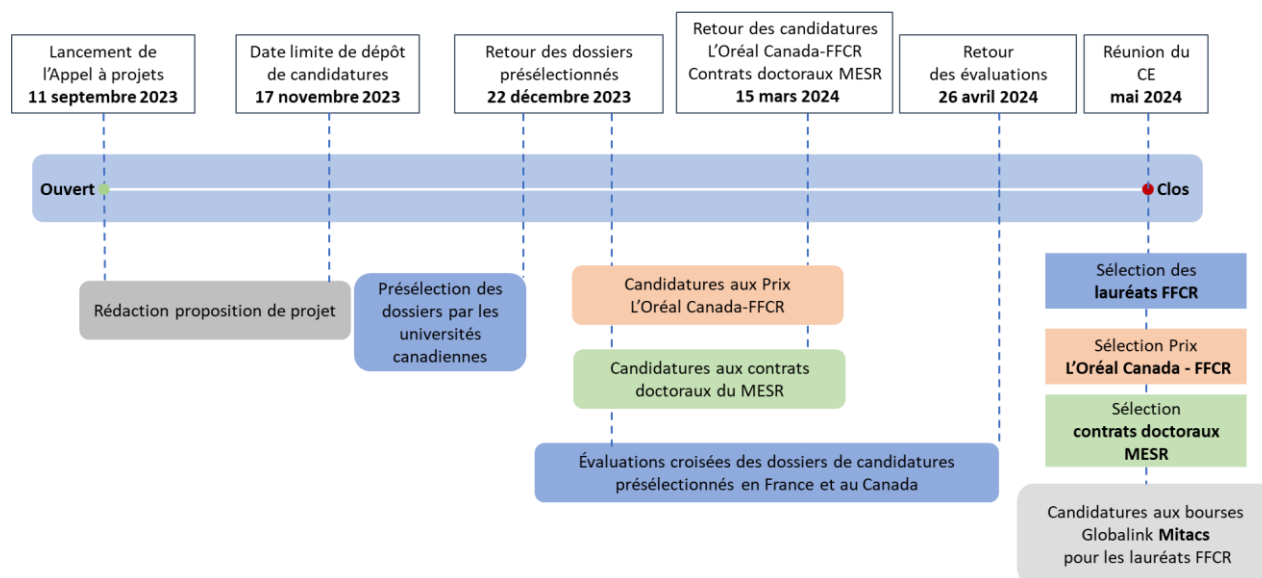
Lancement de l'Appel à projets
**11 septembre 2023**

Date limite de dépôt de candidatures
**17 novembre 2023**

Retour des dossiers présélectionnés
**22 décembre 2023**

Retour des candidatures L'Oréal Canada-FFCR Contrats doctoraux MESR
**15 mars 2024**

Retour des évaluations
**26 avril 2024**

Réunion du CE
**mai 2024**

**Ouvert**

**Clos**

Rédaction proposition de projet

Présélection des dossiers par les universités canadiennes

Candidatures aux Prix L'Oréal Canada-FFCR

Candidatures aux contrats doctoraux du MESR

Évaluations croisées des dossiers de candidatures présélectionnés en France et au Canada

Sélection des **lauréats FFCR**

Sélection Prix **L'Oréal Canada - FFCR**

Sélection **contrats doctoraux MESR**

Candidatures aux bourses Globalink **Mitacs** pour les lauréats FFCR